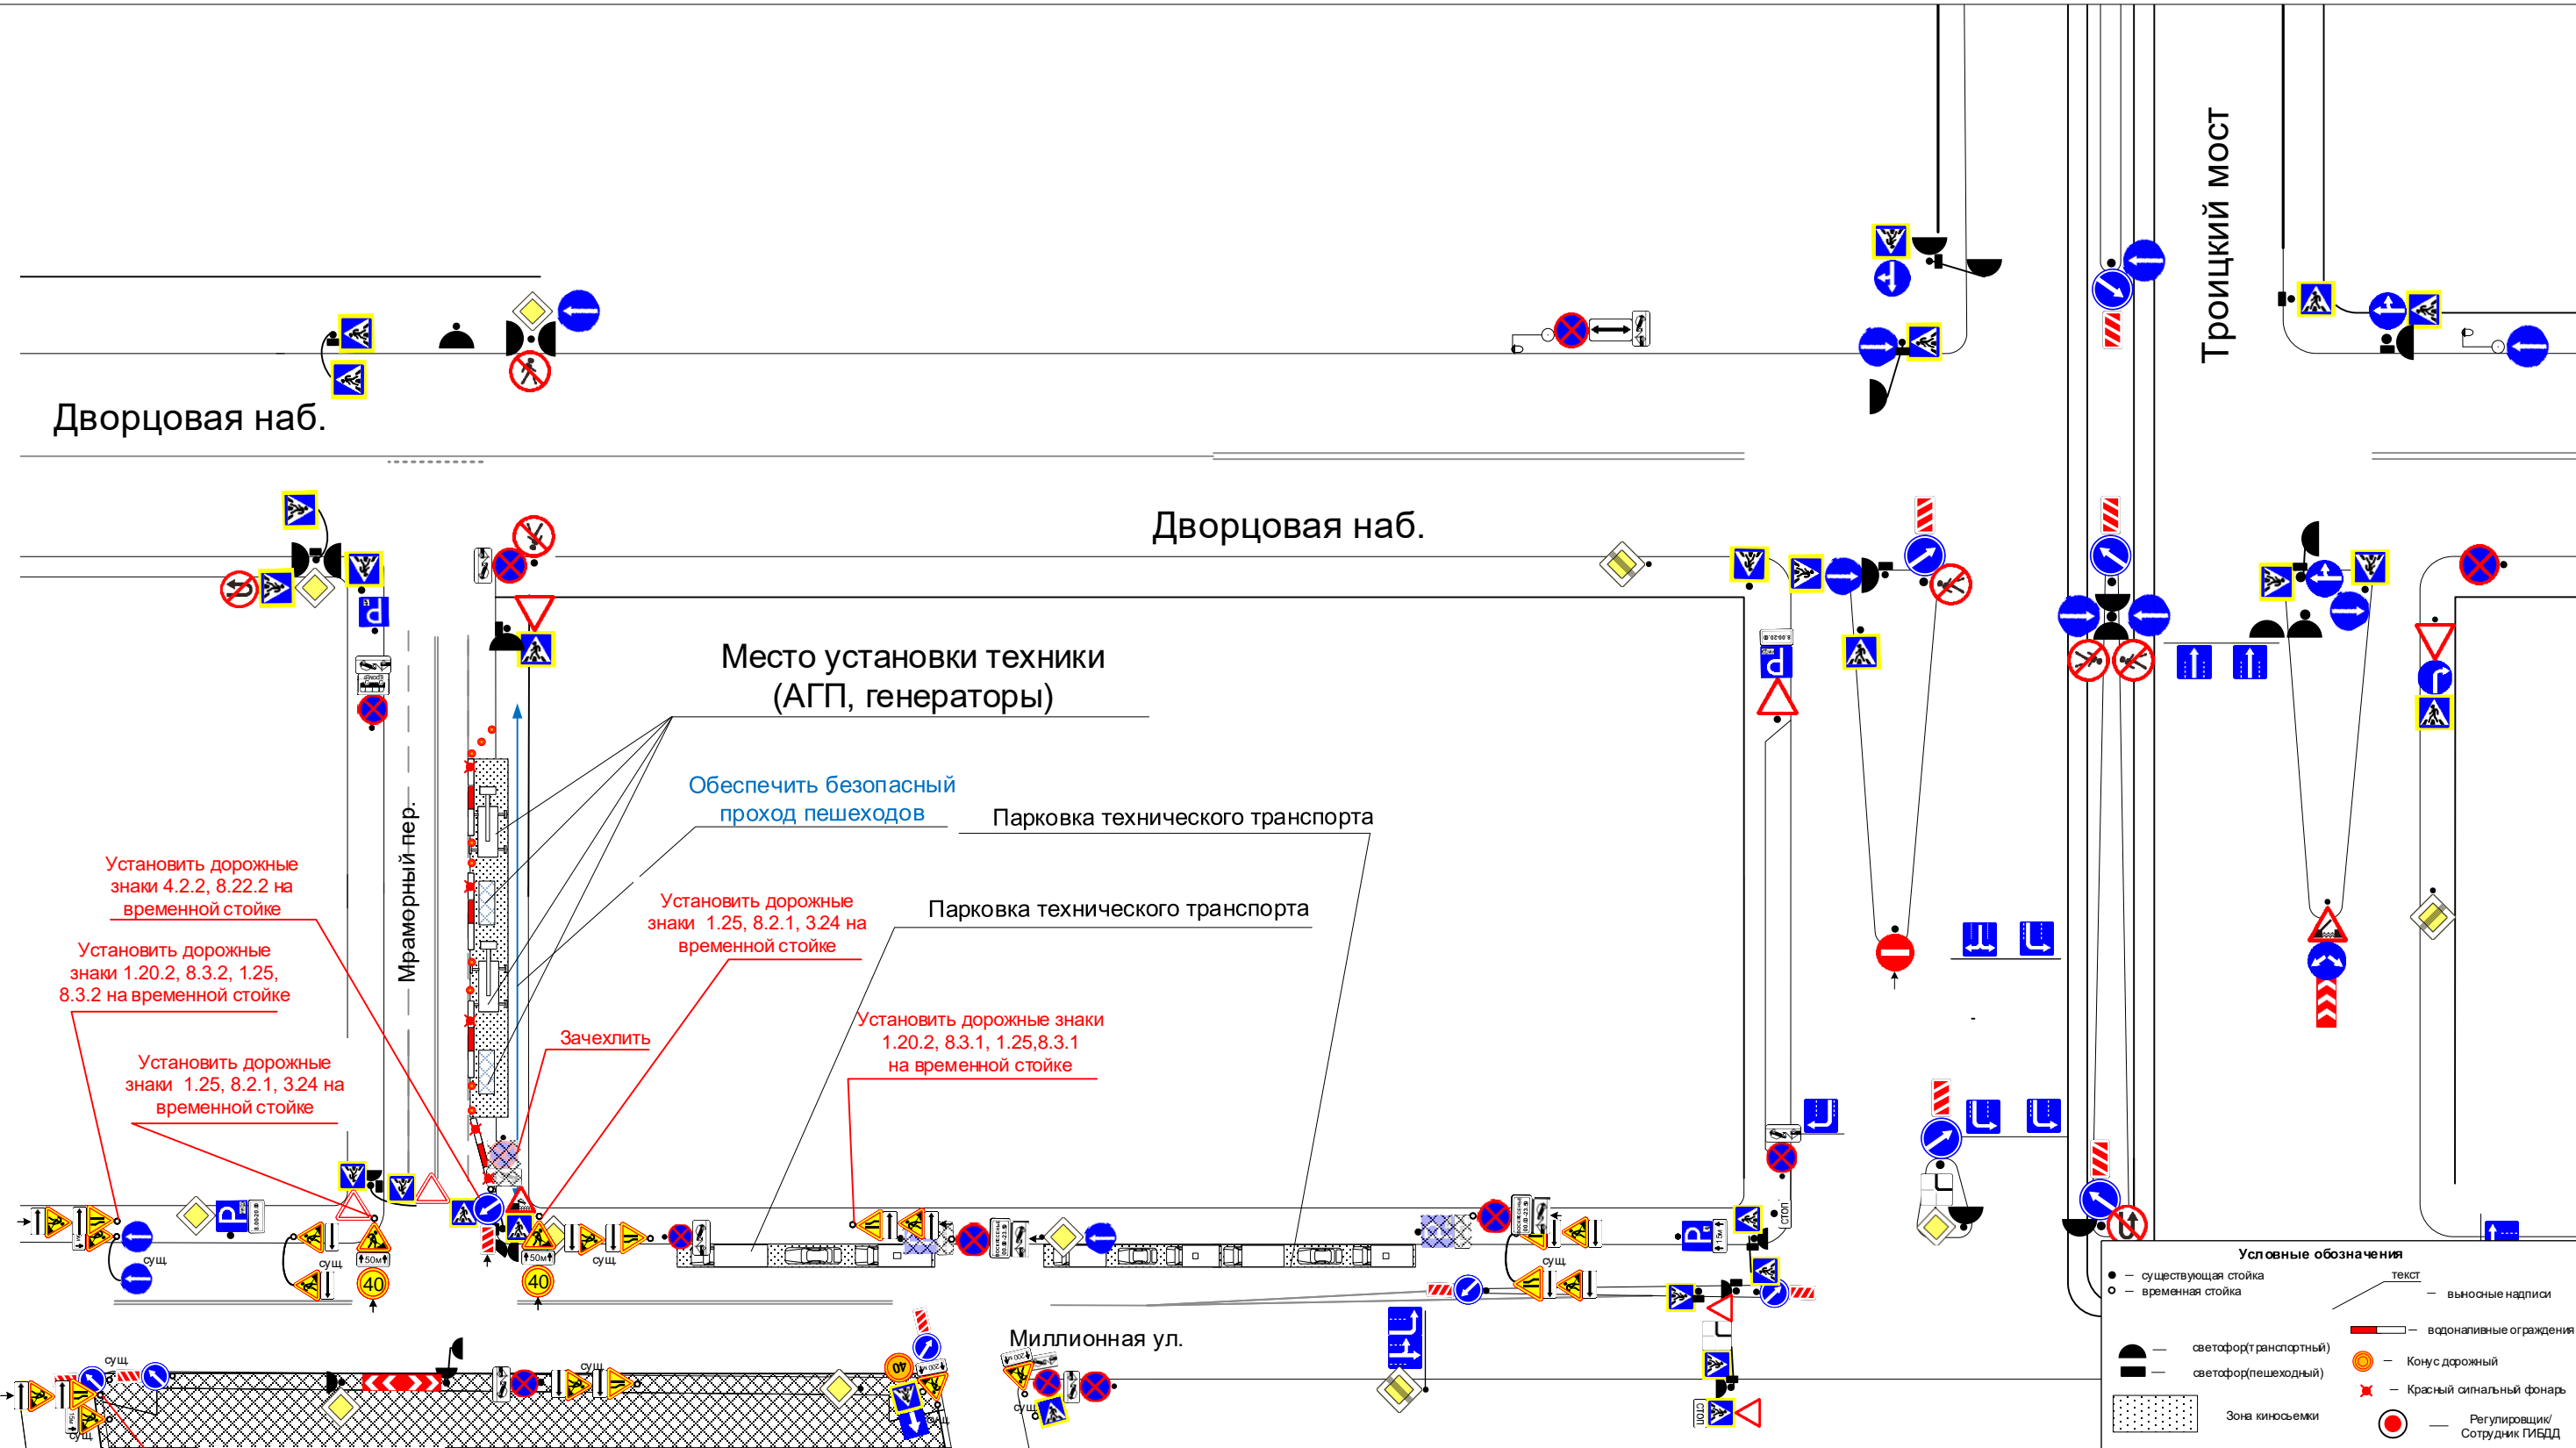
Троицкий мост

Дворцовая наб.

Дворцовая наб.

Место установки техники
(АГП, генераторы)

Обеспечить безопасный проход пешеходов

Парковка технического транспорта

Парковка технического транспорта

Мраморный пер.

Установить дорожные знаки 4.2.2, 8.22.2 на временной стойке

Установить дорожные знаки 1.20.2, 8.3.2, 1.25, 8.3.2 на временной стойке

Установить дорожные знаки 1.25, 8.2.1, 3.24 на временной стойке

Зачехлить

Установить дорожные знаки 1.25, 8.2.1, 3.24 на временной стойке

Установить дорожные знаки 1.20.2, 8.3.1, 1.25,8.3.1 на временной стойке

сущ

сущ

сущ

сущ

сущ

сущ

50м

50м

40

40

40

СТОП

СТОП

Миллионная ул.

Условные обозначения
— существующая стойка
— временная стойка
текст
— выносные надписи
— светофор(транспортный)
— светофор(пешеходный)
— водоналивные ограждения
— Конус дорожный
— Красный сигнальный фонарь
Зона киносъемки
— Регулировщик/ Сотрудник ГИБДД